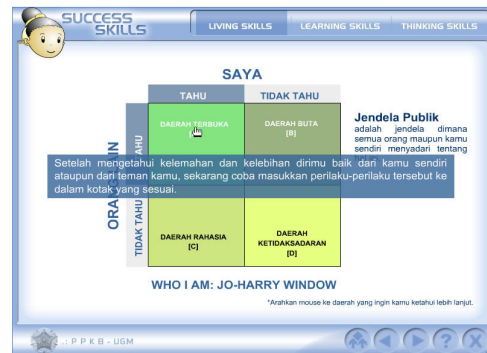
SUCCESS SKILLS

LIVING SKILLS LEARNING SKILLS THINKING SKILLS

SAYA

TAHU TIDAK TAHU

DAERAH TERBUKA

DAERAH BUTA [B]

Jendela Publik adalah jendela dimana semua orang maupun kamu sendiri menyadari tentang

Setelah mengetahui kelemahan dan kelebihan dirimu baik dari kamu sendiri ataupun dari teman kamu, sekarang coba masukkan perilaku-perilaku tersebut ke dalam kotak yang sesuai.

ORA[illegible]

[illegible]AHU

TIDAK TAHU

DAERAH RAHASIA [C]

DAERAH KETIDAKSADARAN [D]

WHO I AM: JO-HARRY WINDOW

*Arahkan mouse ke daerah yang ingin kamu ketahui lebih lanjut.

.: P P K B - UGM